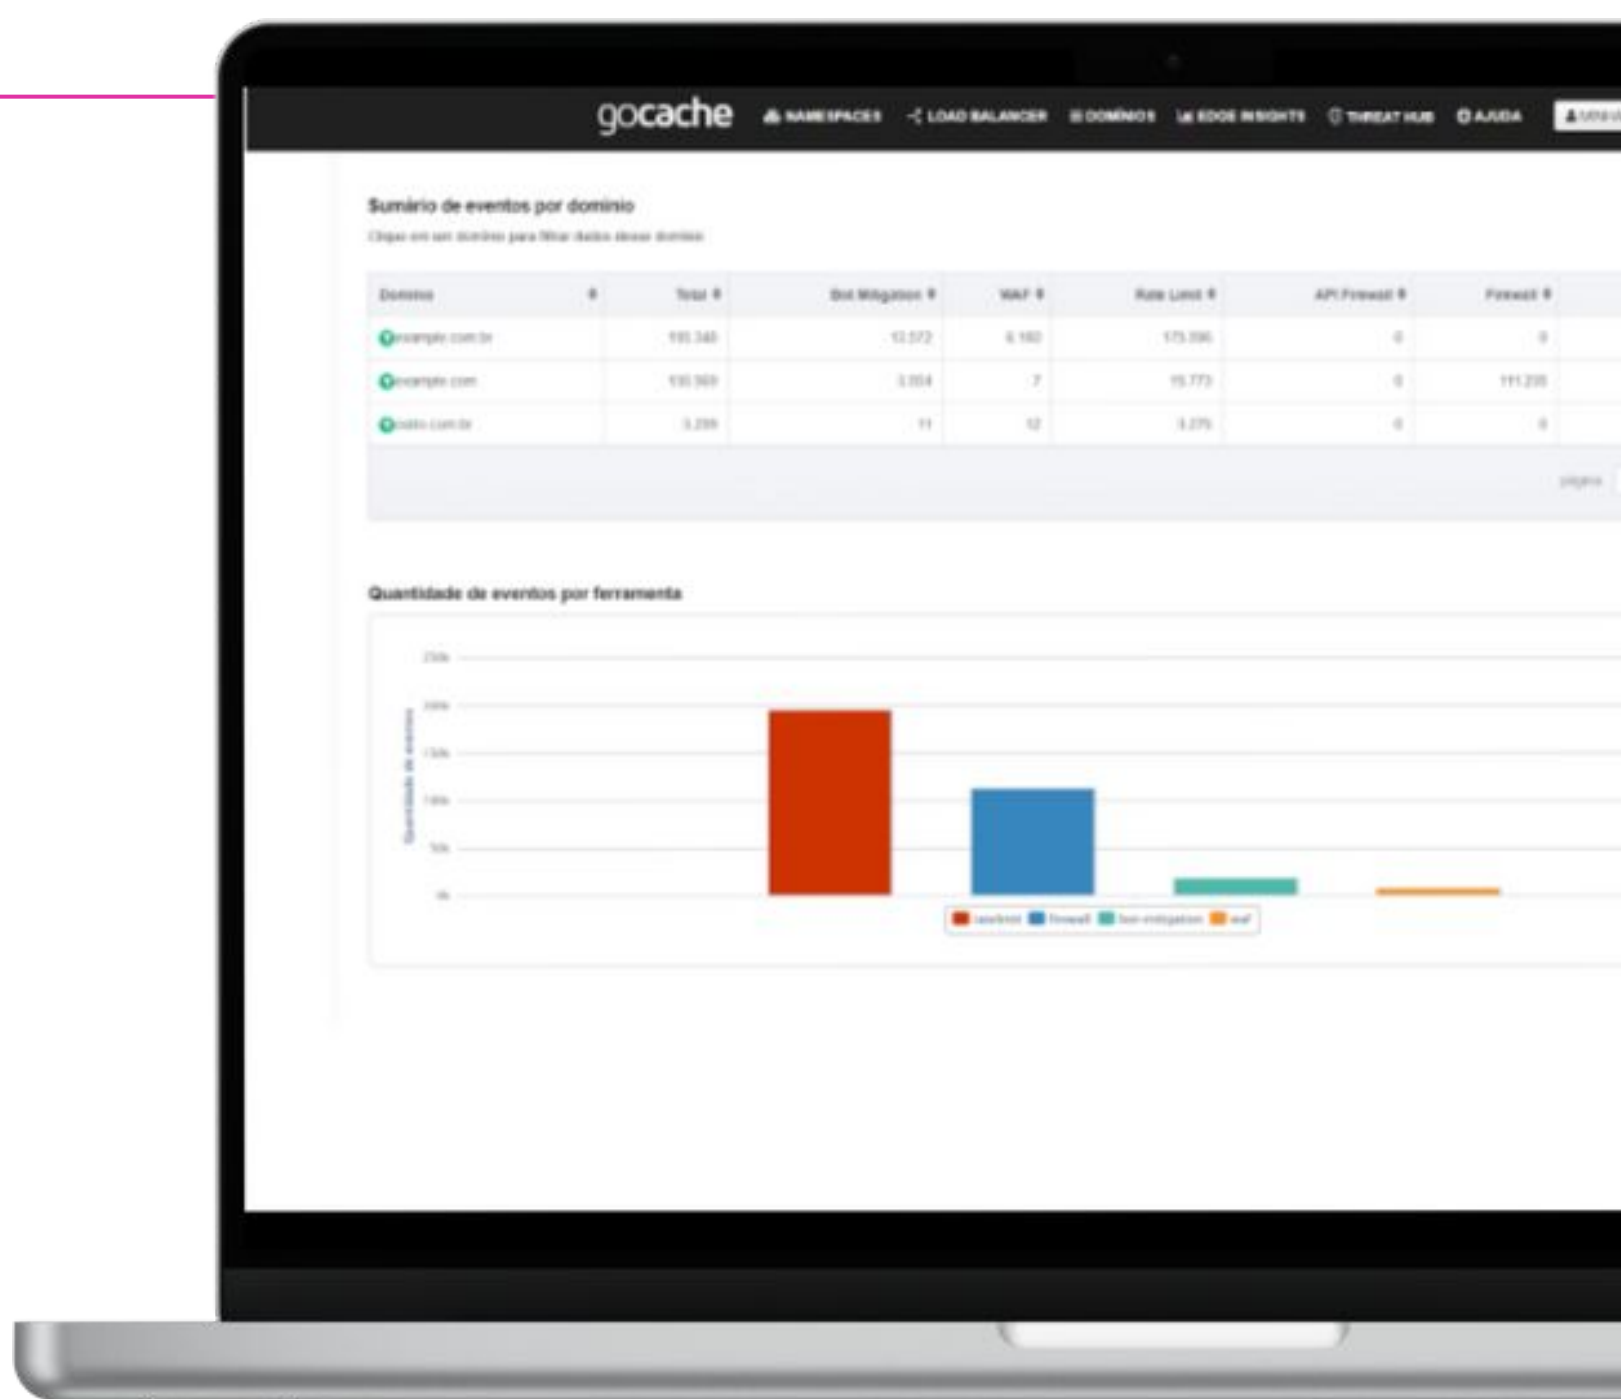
gocache NAMESPACES LOAD BALANCER DOMÍNIOS EDGE INSIGHTS THREAT HUB AJUDA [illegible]

Sumário de eventos por domínio

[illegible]

| Domínio | Total | Bot Mitigation | WAF | Rate Limit | API Firewall | Firewall |
|---|---|---|---|---|---|---|
| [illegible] | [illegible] | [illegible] | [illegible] | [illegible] | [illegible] | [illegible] |
| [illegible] | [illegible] | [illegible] | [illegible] | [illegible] | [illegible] | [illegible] |
| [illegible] | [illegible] | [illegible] | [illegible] | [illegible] | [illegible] | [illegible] |

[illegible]

Quantidade de eventos por ferramenta

250k
200k
150k
100k
50k
0k

Quantidade de eventos

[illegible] firewall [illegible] waf